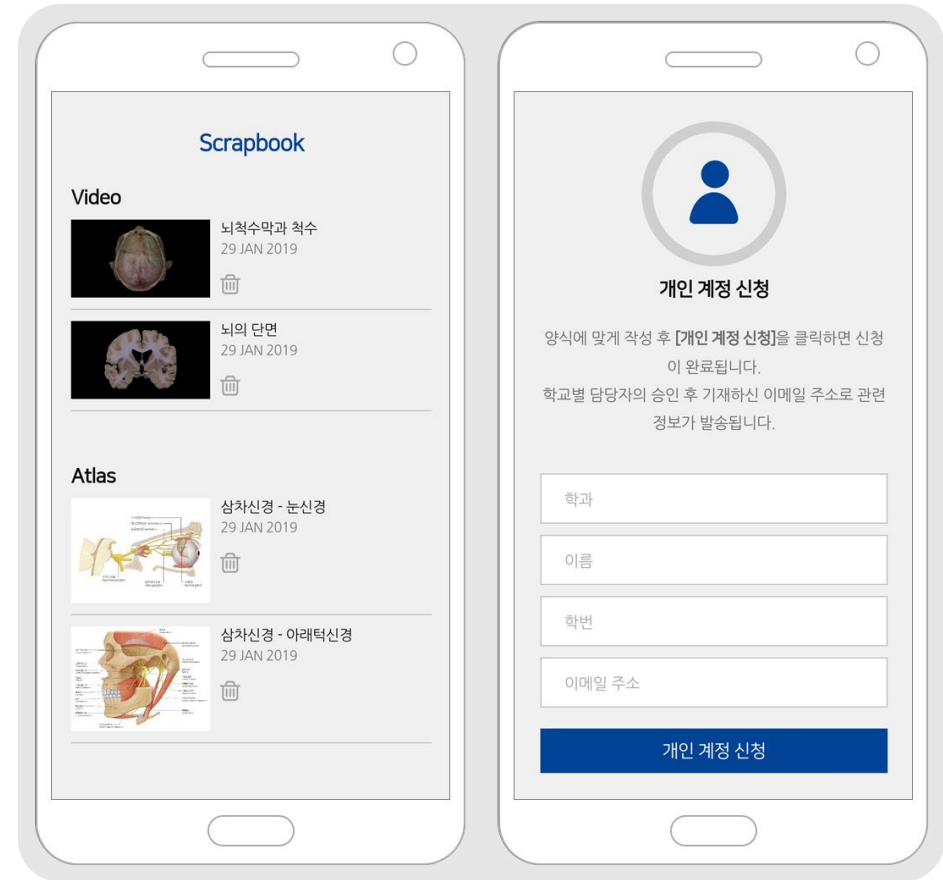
Scrapbook

Video

뇌척수막과 척수
29 JAN 2019

뇌의 단면
29 JAN 2019

Atlas

삼차신경 - 눈신경
29 JAN 2019

삼차신경 - 아래턱신경
29 JAN 2019

개인 계정 신청

양식에 맞게 작성 후 [개인 계정 신청]을 클릭하면 신청이 완료됩니다.
학교별 담당자의 승인 후 기재하신 이메일 주소로 관련 정보가 발송됩니다.

학과

이름

학번

이메일 주소

개인 계정 신청